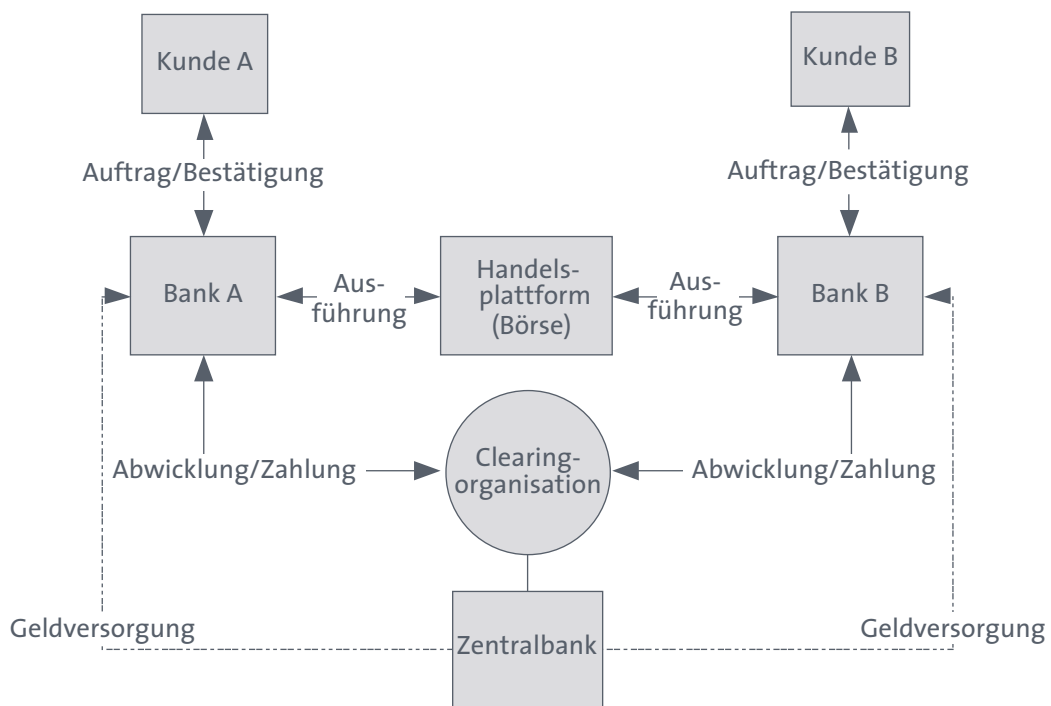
Kunde A

Kunde B

Auftrag/Bestätigung

Auftrag/Bestätigung

Bank A

Ausführung

Handelsplattform (Börse)

Ausführung

Bank B

Abwicklung/Zahlung

Clearingorganisation

Abwicklung/Zahlung

Geldversorgung

Zentralbank

Geldversorgung